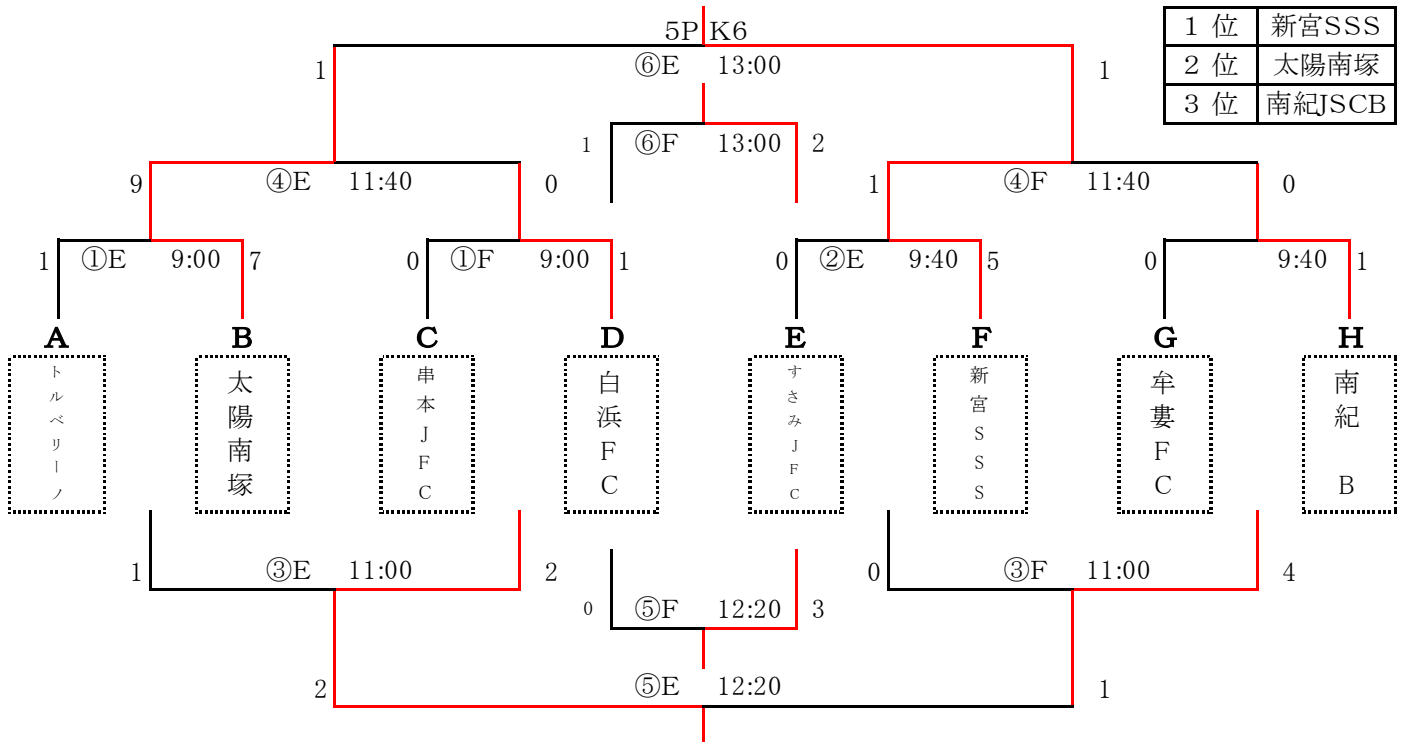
| 1 位 | 新宮SSS |
|---|---|
| 2 位 | 太陽南塚 |
| 3 位 | 南紀JSCB |

5P K6

1 ⑥E 13:00 1

1 ⑥F 13:00 2

9 ④E 11:40 0

1 ④F 11:40 0

1 ①E 9:00 7

0 ①F 9:00 1

0 ②E 9:40 5

0 9:40 1

A トルベリーノ

B 太陽南塚

C 串本JFC

D 白浜FC

E すさみJFC

F 新宮SSS

G 牟婁FC

H 南紀 B

1 ③E 11:00 2

0 ⑤F 12:20 3

0 ③F 11:00 4

2 ⑤E 12:20 1